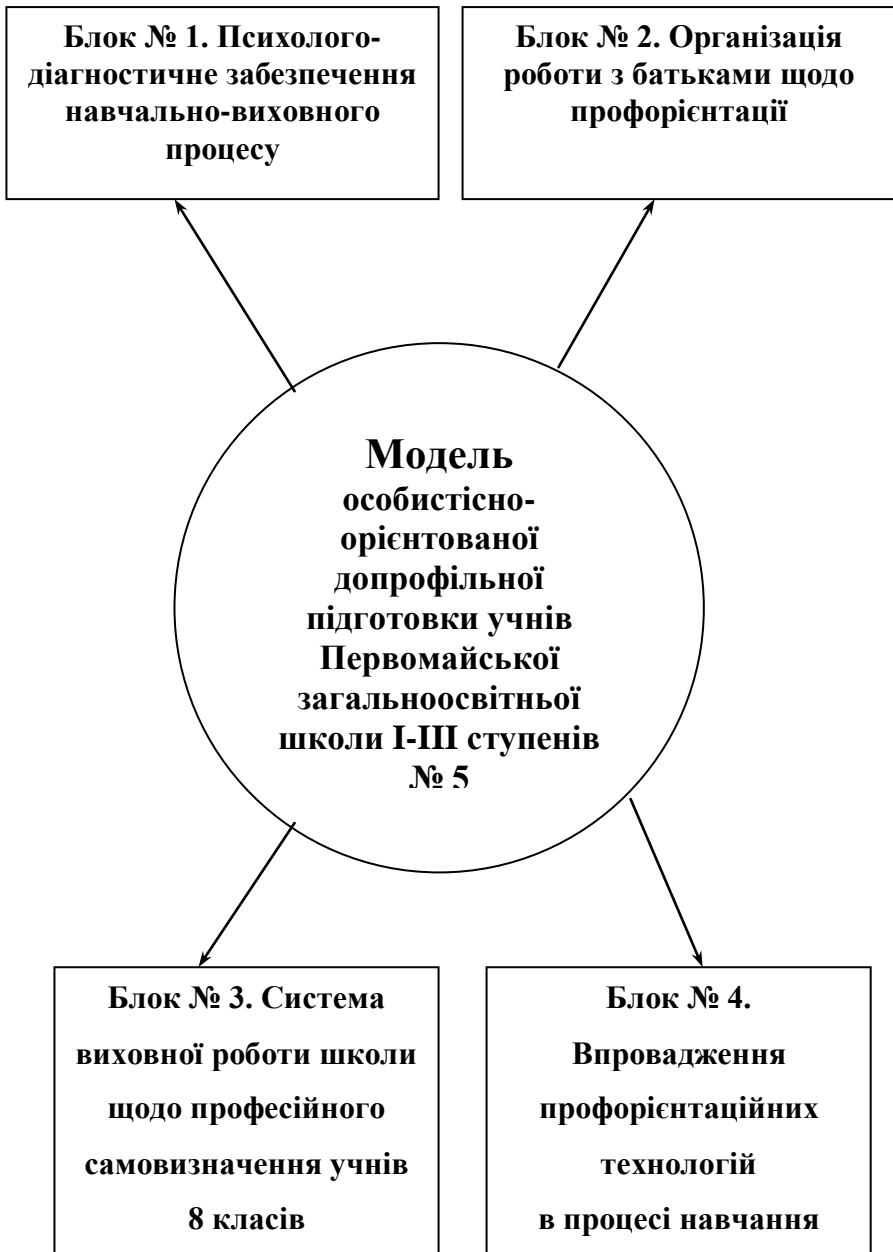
Блок № 1. Психолого-діагностичне забезпечення навчально-виховного процесу

Блок № 2. Організація роботи з батьками щодо профорієнтації

Модель особистісно-орієнтованої допрофільної підготовки учнів Первомайської загальноосвітньої школи І-ІІІ ступенів № 5

Блок № 3. Система виховної роботи школи щодо професійного самовизначення учнів 8 класів

Блок № 4. Впровадження профорієнтаційних технологій в процесі навчання